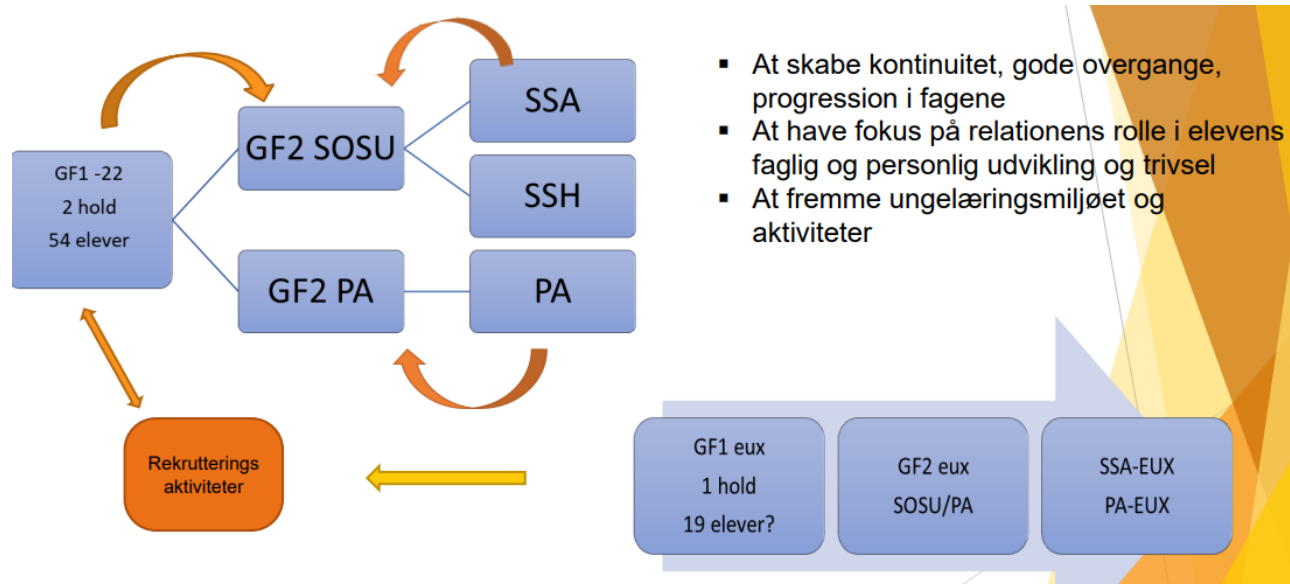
GF1 -22
2 hold
54 elever

GF2 SOSU

SSA

SSH

GF2 PA

PA

Rekrutterings aktiviteter

- At skabe kontinuitet, gode overgange, progression i fagene
- At have fokus på relationens rolle i elevens faglig og personlig udvikling og trivsel
- At fremme ungelæringsmiljøet og aktiviteter

GF1 eux
1 hold
19 elever?

GF2 eux
SOSU/PA

SSA-EUX
PA-EUX